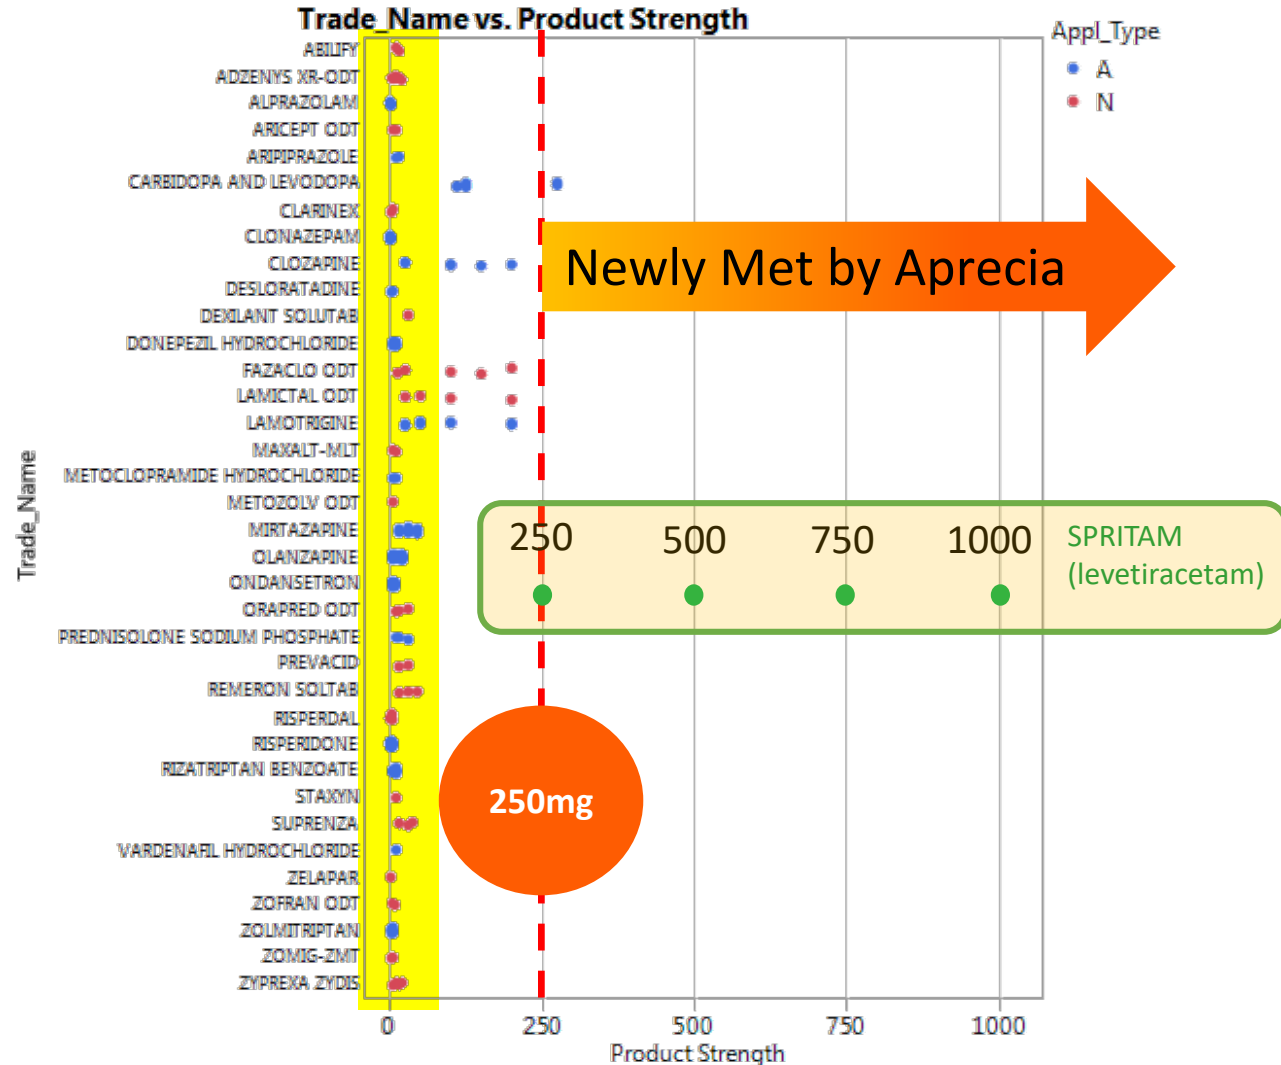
Trade_Name vs. Product Strength

Appl_Type
A
N

Trade_Name

ABILIFY
ADZENYS XR-ODT
ALPRAZOLAM
ARICEPT ODT
ARIPIPRAZOLE
CARBIDOPA AND LEVODOPA
CLARINEX
CLONAZEPAM
CLOZAPINE
DESLORATADINE
DEXILANT SOLUTAB
DONEPEZIL HYDROCHLORIDE
FAZACLO ODT
LAMICTAL ODT
LAMOTRIGINE
MAXALT-MLT
METOCLOPRAMIDE HYDROCHLORIDE
METOZOLV ODT
MIRTAZAPINE
OLANZAPINE
ONDANSETRON
ORAPRED ODT
PREDNISOLONE SODIUM PHOSPHATE
PREVACID
REMERON SOLTAB
RISPERDAL
RISPERIDONE
RIZATRIPTAN BENZOATE
STAXYN
SUPRENZA
VARDENAFIL HYDROCHLORIDE
ZELAPAR
ZOFRAN ODT
ZOLMITRIPTAN
ZOMIG-ZMT
ZYPREXA ZYDIS

Newly Met by Aprecia

250 500 750 1000
SPRITAM (levetiracetam)

250mg

0 250 500 750 1000
Product Strength